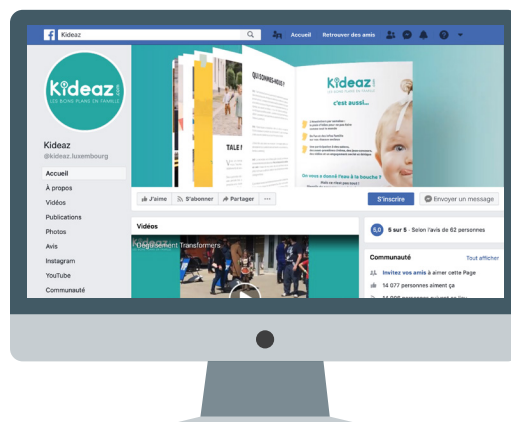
Kideaz
Accueil Retrouver des amis

Kideaz
LES BONS PLANS EN FAMILLE

Kideaz
@kideaz.luxembourg

Accueil
À propos
Vidéos
Publications
Photos
Avis
Instagram
YouTube
Communauté

QUI SOMMES-NOUS ?
Kideaz
c'est aussi...
TALE
On vous a donné l'eau à la bouche ?

J'aime S'abonner Partager ···
S'inscrire
Envoyer un message

Vidéos
Déguisement Transformers

5,0 5 sur 5 · Selon l'avis de 62 personnes

Communauté Tout afficher
Invitez vos amis à aimer cette Page
14 077 personnes aiment ça
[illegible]